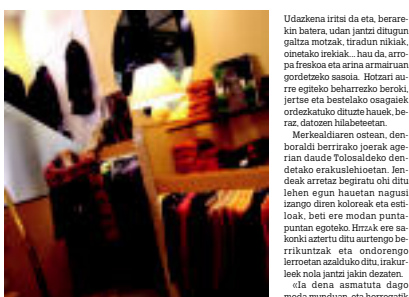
Udazkena iritsi da eta, berarekin batera, udan jantzi ditugun galtza motzak, tiradun nikiak, oinetako irekiak... hau da, arropa freskoa eta arina armairuan gordetzeko sasoia. Hotzari aurre egiteko beharrezko beroki, jertse eta bestelako osagaiek ordezkatuko dituzte haueк, beraz, datozen hilabeteetan.

Merkealdiaren ostean, denboraldi berriarako joerak agerian daude Tolosaldeko dendetako erakusleihoetan. Jendeak arretaz begiratu ohi ditu lehen egun hauetan nagusi izango diren koloreak eta estiloak, beti ere modan puntapuntan egoteko. HITZAK ere sakonki aztertu ditu aurtengo berrikuntzak eta ondorengo lerroetan azalduko ditu, irakurleek nola jantzi jakin dezaten.

«Ia dena asmatuta dago moda munduan, eta horregatik